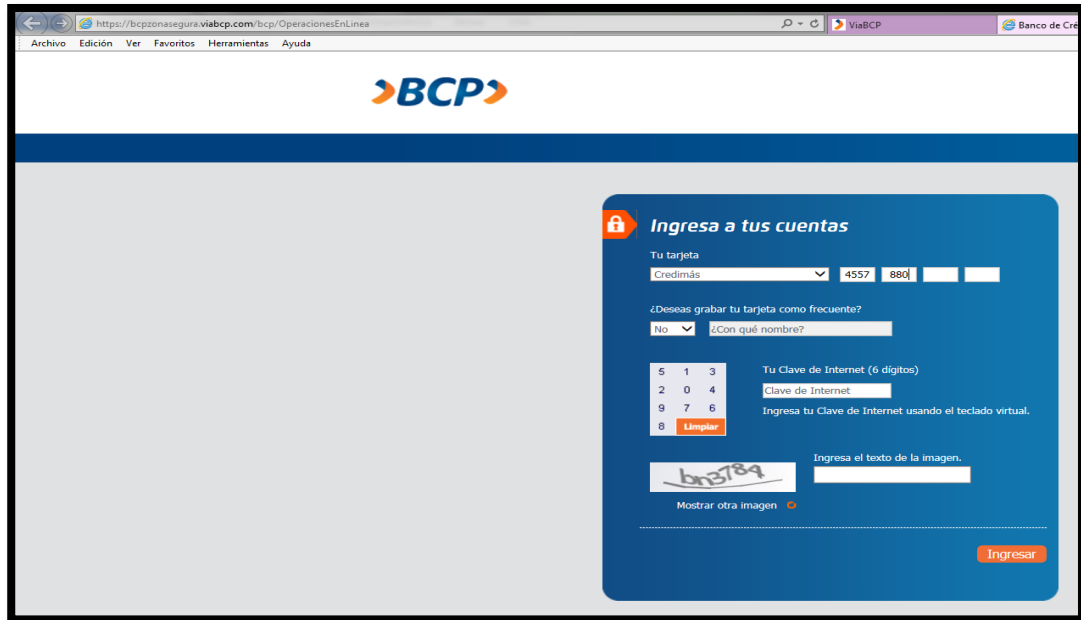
https://bcpzonasegura.viabcp.com/bcp/OperacionesEnLinea
ViaBCP
Banco de Cre
Archivo Edición Ver Favoritos Herramientas Ayuda

BCP

Ingresa a tus cuentas

Tu tarjeta
Credimás
4557 880

¿Deseas grabar tu tarjeta como frecuente?
No
¿Con qué nombre?

| 5 | 1 | 3 |
|---|---|---|
| 2 | 0 | 4 |
| 9 | 7 | 6 |
| 8 | Limpiar | |

Tu Clave de Internet (6 dígitos)
Clave de Internet
Ingresa tu Clave de Internet usando el teclado virtual.

bn3784
Ingresa el texto de la imagen.
Mostrar otra imagen

Ingresar